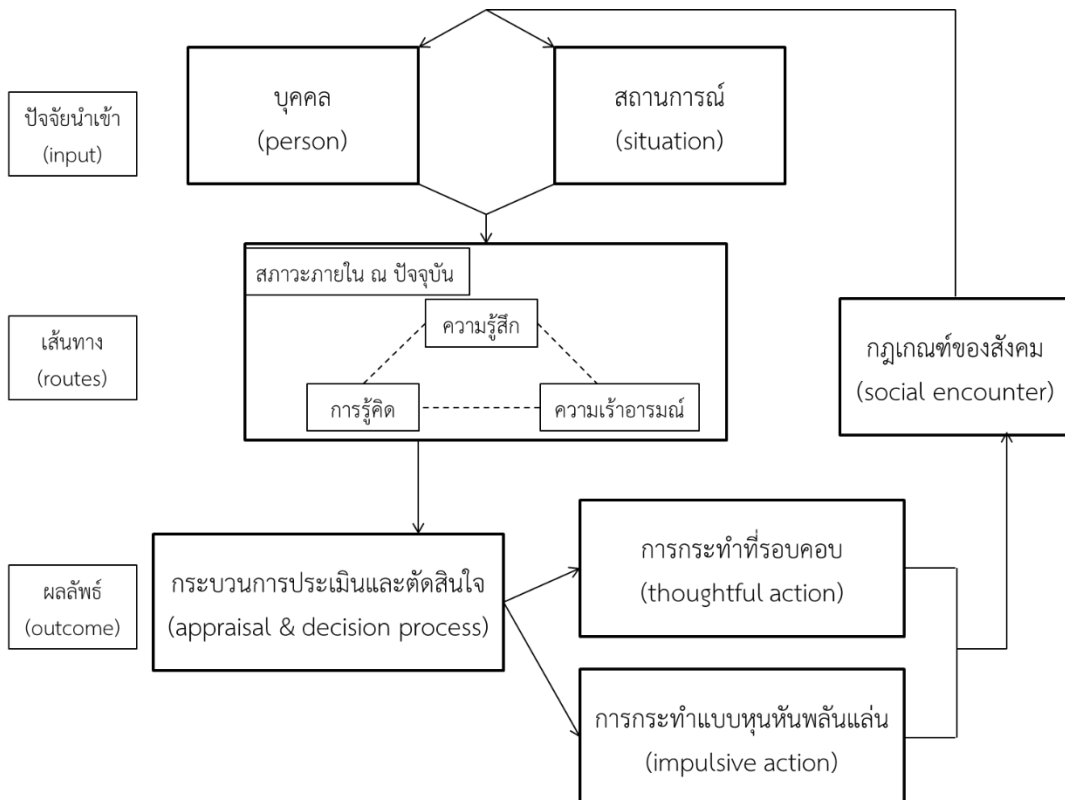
ปัจจัยนำเข้า
(input)

บุคคล
(person)

สถานการณ์
(situation)

เส้นทาง
(routes)

สภาวะภายใน ณ ปัจจุบัน

ความรู้สึก

การรู้คิด

ความเร้าอารมณ์

กฎเกณฑ์ของสังคม
(social encounter)

ผลลัพธ์
(outcome)

กระบวนการประเมินและตัดสินใจ
(appraisal & decision process)

การกระทำที่รอบคอบ
(thoughtful action)

การกระทำแบบหุนหันพลันแล่น
(impulsive action)